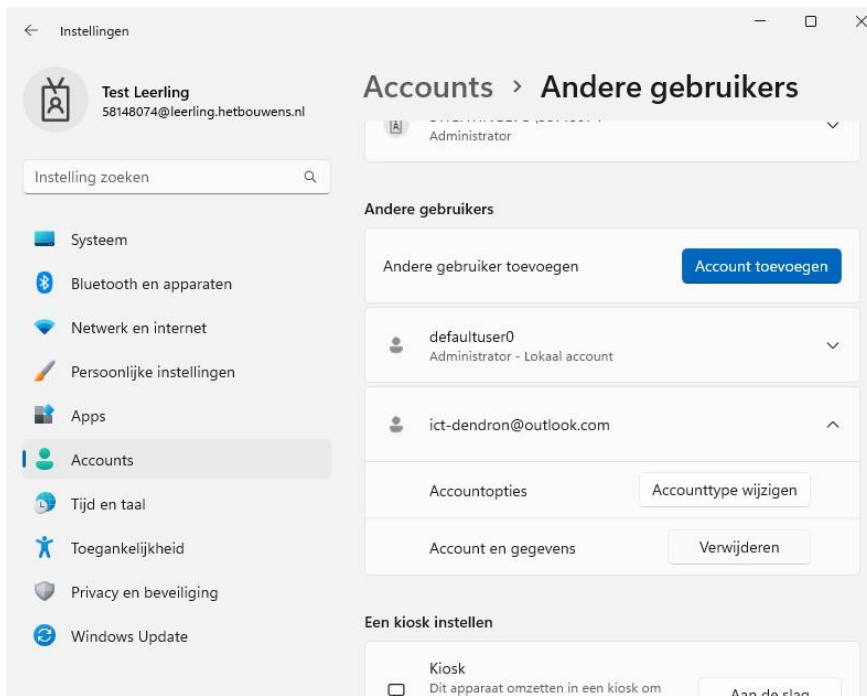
Instellingen

Test Leerling
58148074@leerling.hetbouwens.nl

Instelling zoeken

Systeem
Bluetooth en apparaten
Netwerk en internet
Persoonlijke instellingen
Apps
Accounts
Tijd en taal
Toegankelijkheid
Privacy en beveiliging
Windows Update

Accounts › Andere gebruikers

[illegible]
Administrator

Andere gebruikers

Andere gebruiker toevoegen
Account toevoegen

defaultuser0
Administrator - Lokaal account

ict-dendron@outlook.com

Accountopties
Accounttype wijzigen

Account en gegevens
Verwijderen

Een kiosk instellen

Kiosk
Dit apparaat omzetten in een kiosk om
Aan de slag